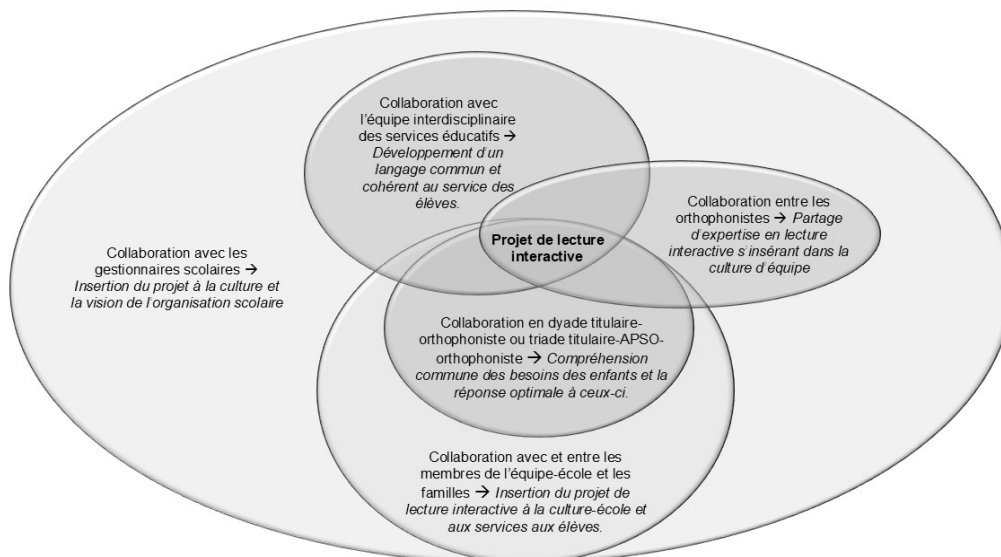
Collaboration avec l'équipe interdisciplinaire des services éducatifs → Développement d'un langage commun et cohérent au service des élèves.

Collaboration entre les orthophonistes → Partage d'expertise en lecture interactive s'insérant dans la culture d'équipe

Collaboration avec les gestionnaires scolaires → Insertion du projet à la culture et la vision de l'organisation scolaire

Projet de lecture interactive

Collaboration en dyade titulaire-orthophoniste ou triade titulaire-APSO-orthophoniste → Compréhension commune des besoins des enfants et la réponse optimale à ceux-ci.

Collaboration avec et entre les membres de l'équipe-école et les familles → Insertion du projet de lecture interactive à la culture-école et aux services aux élèves.